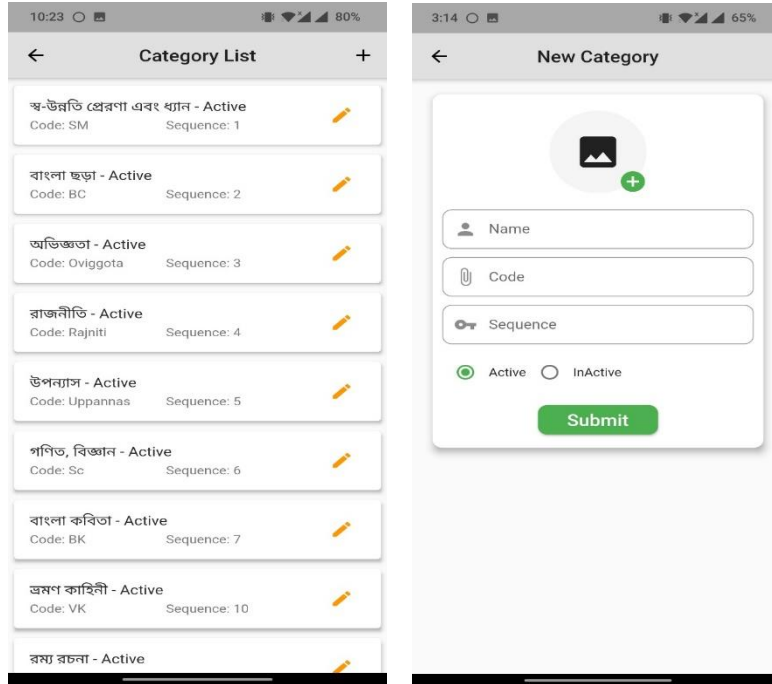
10:23 80%

Category List

স্ব-উন্নতি প্রেরণা এবং ধ্যান - Active
Code: SM Sequence: 1

বাংলা ছড়া - Active
Code: BC Sequence: 2

অভিজ্ঞতা - Active
Code: Oviggota Sequence: 3

রাজনীতি - Active
Code: Rajniti Sequence: 4

উপন্যাস - Active
Code: Uppannas Sequence: 5

গণিত, বিজ্ঞান - Active
Code: Sc Sequence: 6

বাংলা কবিতা - Active
Code: BK Sequence: 7

ভ্রমণ কাহিনী - Active
Code: VK Sequence: 10

রম্য রচনা - Active

3:14 65%

New Category

Name

Code

Sequence

Active InActive

Submit